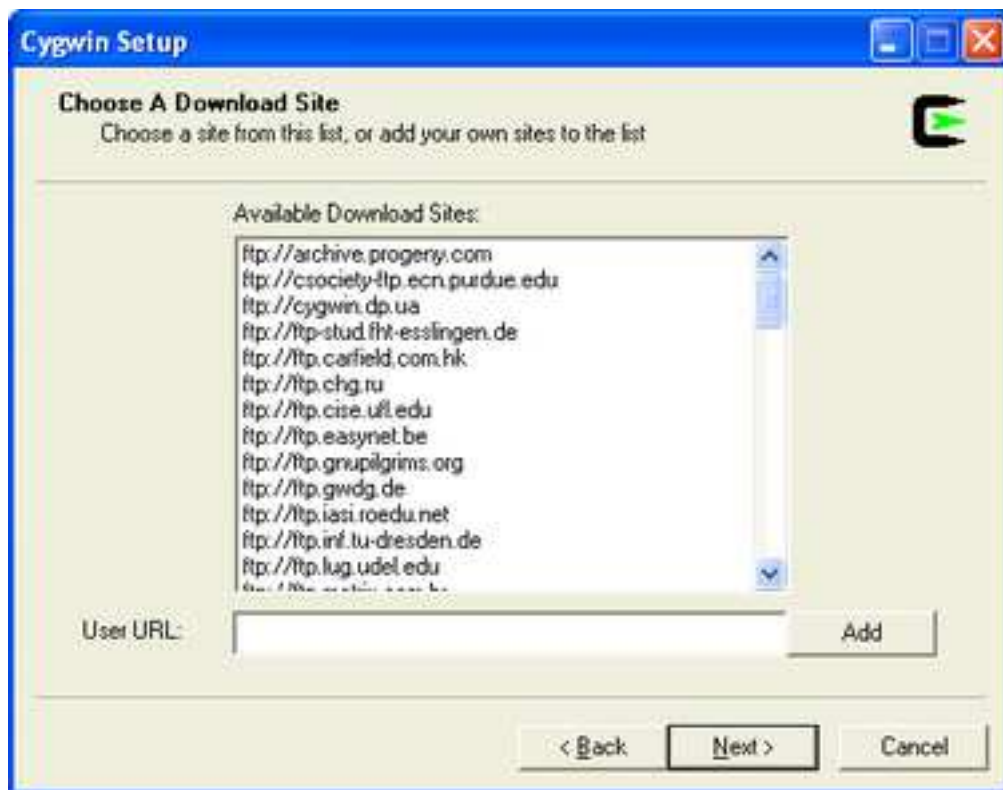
Cygwin Setup

Choose A Download Site
Choose a site from this list, or add your own sites to the list

Available Download Sites:

ftp://archive.progeny.com
ftp://csociety-ftp.ecn.purdue.edu
ftp://cygwin.dp.ua
ftp://ftp-stud.fht-esslingen.de
ftp://ftp.carfield.com.hk
ftp://ftp.chg.ru
ftp://ftp.cise.ufl.edu
ftp://ftp.easynet.be
ftp://ftp.gnupilgrims.org
ftp://ftp.gwdg.de
ftp://ftp.iasi.roedu.net
ftp://ftp.inf.tu-dresden.de
ftp://ftp.lug.udel.edu
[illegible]

User URL:

Add

< Back

Next >

Cancel